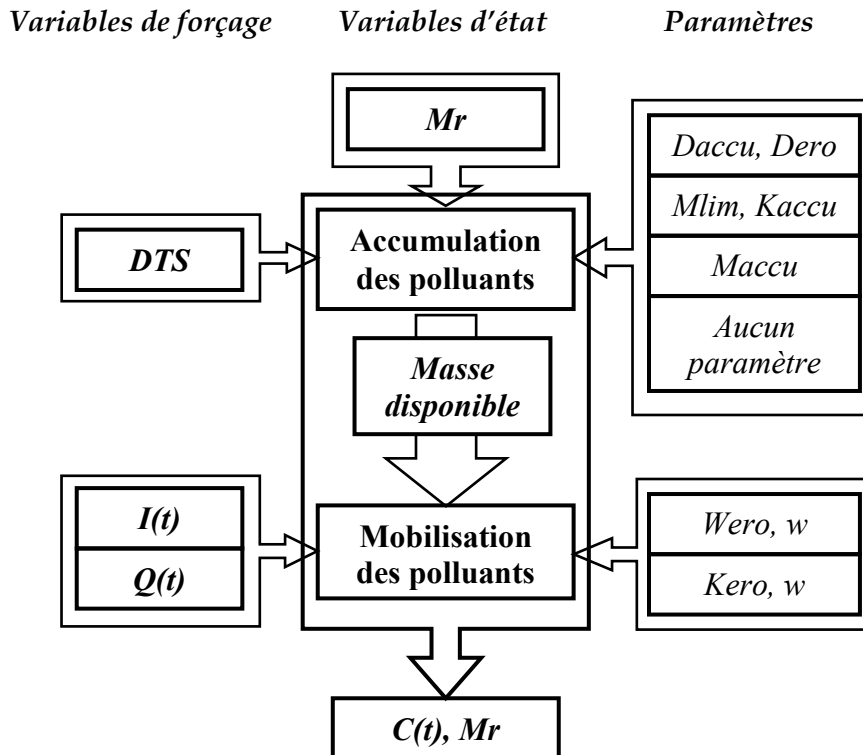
Variables de forçage

Variables d'état

Paramètres

Mr

DTS

Accumulation des polluants

Daccu, Dero

Mlim, Kaccu

Maccu

Aucun paramètre

Masse disponible

I(t)

Q(t)

Mobilisation des polluants

Wero, w

Kero, w

C(t), Mr